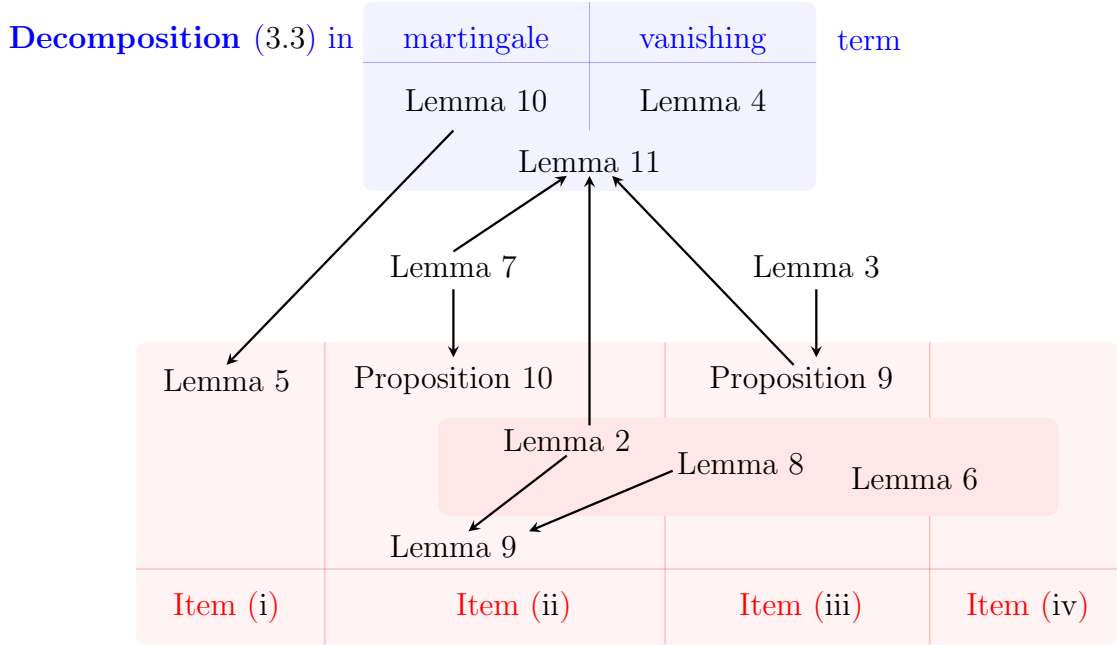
**Decomposition** (3.3) in

| martingale | vanishing |
|---|---|
| Lemma 10 | Lemma 4 |

term

Lemma 11

Lemma 7

Lemma 3

Lemma 5

Proposition 10

Proposition 9

Lemma 2

Lemma 8

Lemma 6

Lemma 9

| Item (i) | Item (ii) | Item (iii) | Item (iv) |
|---|---|---|---|